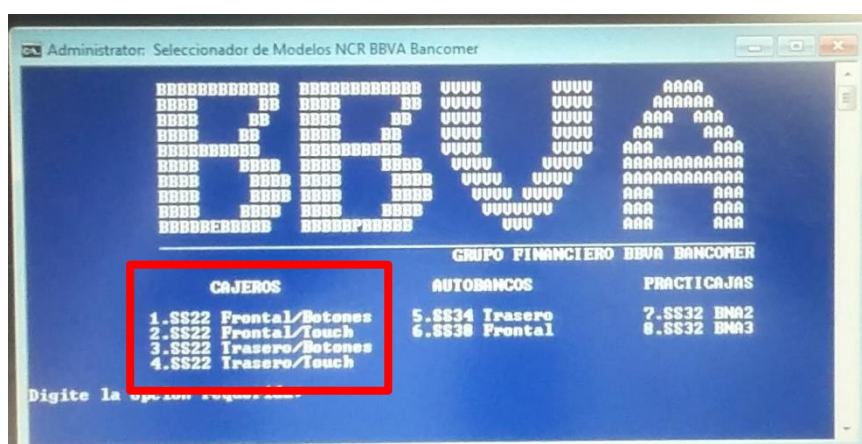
Administrator: Seleccionador de Modelos NCR BBVA Bancomer

BBBBBBBBBBBB BBBBBBBBBBBB VUUU VUUU AAAA
BBBB BB BBBB BB VUUU VUUU AAAAAA
BBBB BB BBBB BB VUUU VUUU AAA AAA
BBBB BB BBBB BB VUUU VUUU AAA AAA
BBBBBBBBBB BBBBBBBBBB VUUU VUUU AAA AAA
BBBB BBBB BBBB BBBB VUUU VUUU AAAAAAAAAAAA
BBBB BBBB BBBB BBBB VUUU VUUU AAAAAAAAAAAA
BBBB BBBB BBBB BBBB VUUU VUUU AAA AAA
BBBB BBBB BBBB BBBB VUUUUUU AAA AAA
BBBBBEBBBBB BBBBBPBBBBB VUU AAA AAA

GRUPO FINANCIERO BBVA BANCOMER

CAJEROS
1.SS22 Frontal/Botones
2.SS22 Frontal/Touch
3.SS22 Trasero/Botones
4.SS22 Trasero/Touch

AUTOBANCOS
5.SS34 Trasero
6.SS38 Frontal

PRACTICAJAS
7.SS32 BNA2
8.SS32 BNA3

Digite la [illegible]